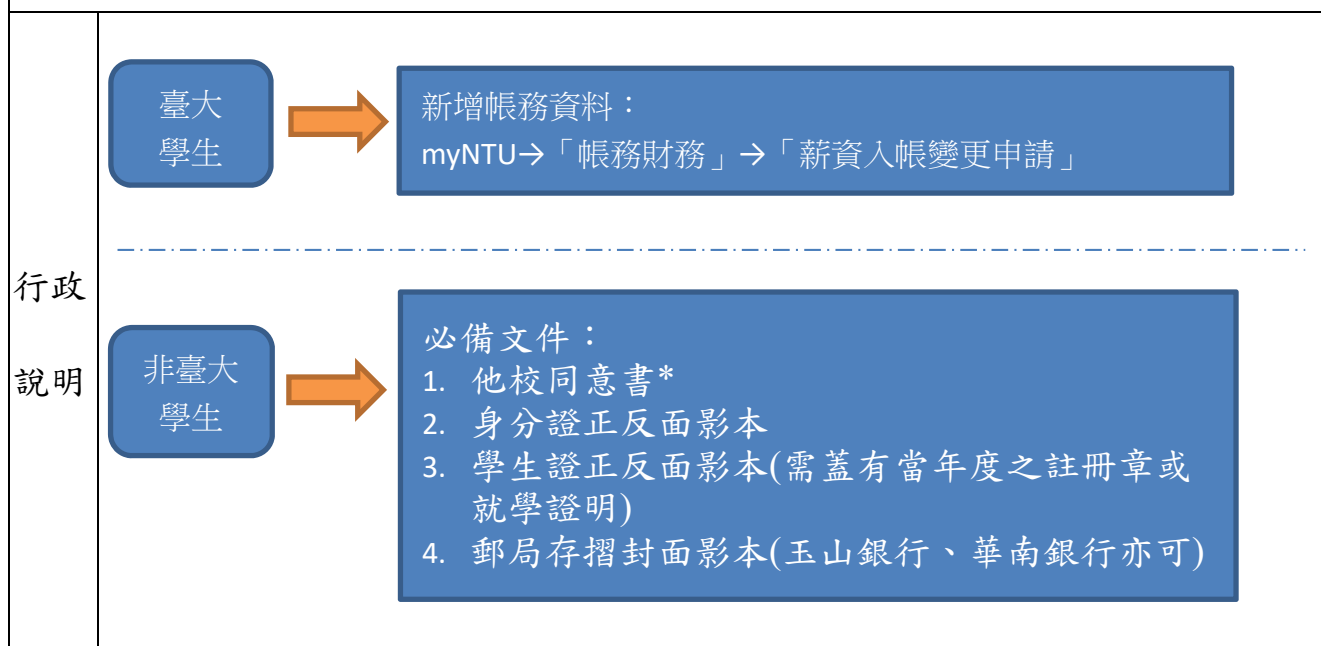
行政說明

臺大學生

新增帳務資料：
myNTU→「帳務財務」→「薪資入帳變更申請」

非臺大學生

必備文件：
1. 他校同意書*
2. 身分證正反面影本
3. 學生證正反面影本(需蓋有當年度之註冊章或就學證明)
4. 郵局存摺封面影本(玉山銀行、華南銀行亦可)